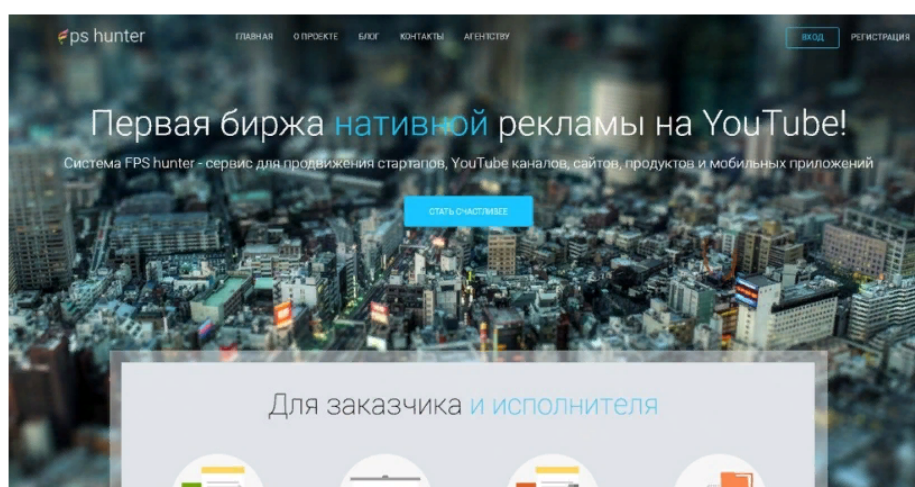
fps hunter

ГЛАВНАЯ О ПРОЕКТЕ БЛОГ КОНТАКТЫ АГЕНТСТВУ

ВХОД РЕГИСТРАЦИЯ

Первая биржа нативной рекламы на YouTube!

Система FPS hunter - сервис для продвижения стартапов, YouTube каналов, сайтов, продуктов и мобильных приложений

СТАТЬ СЧАСТЛИВЕЕ

Для заказчика и исполнителя